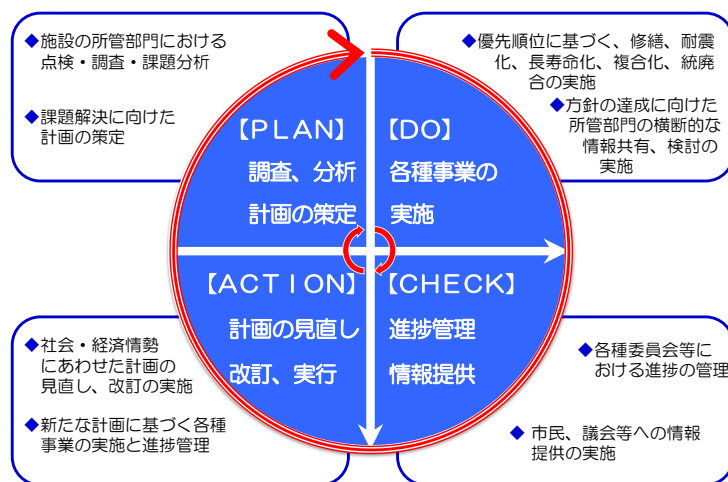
◆施設の所管部門における点検・調査・課題分析

◆課題解決に向けた計画の策定

◆優先順位に基づく、修繕、耐震化、長寿命化、複合化、統廃合の実施

◆方針の達成に向けた所管部門の横断的な情報共有、検討の実施

【PLAN】
調査、分析
計画の策定

【DO】
各種事業の
実施

【ACTION】
計画の見直し
改訂、実行

【CHECK】
進捗管理
情報提供

◆社会・経済情勢にあわせた計画の見直し、改訂の実施

◆新たな計画に基づく各種事業の実施と進捗管理

◆各種委員会等における進捗の管理

◆市民、議会等への情報提供の実施